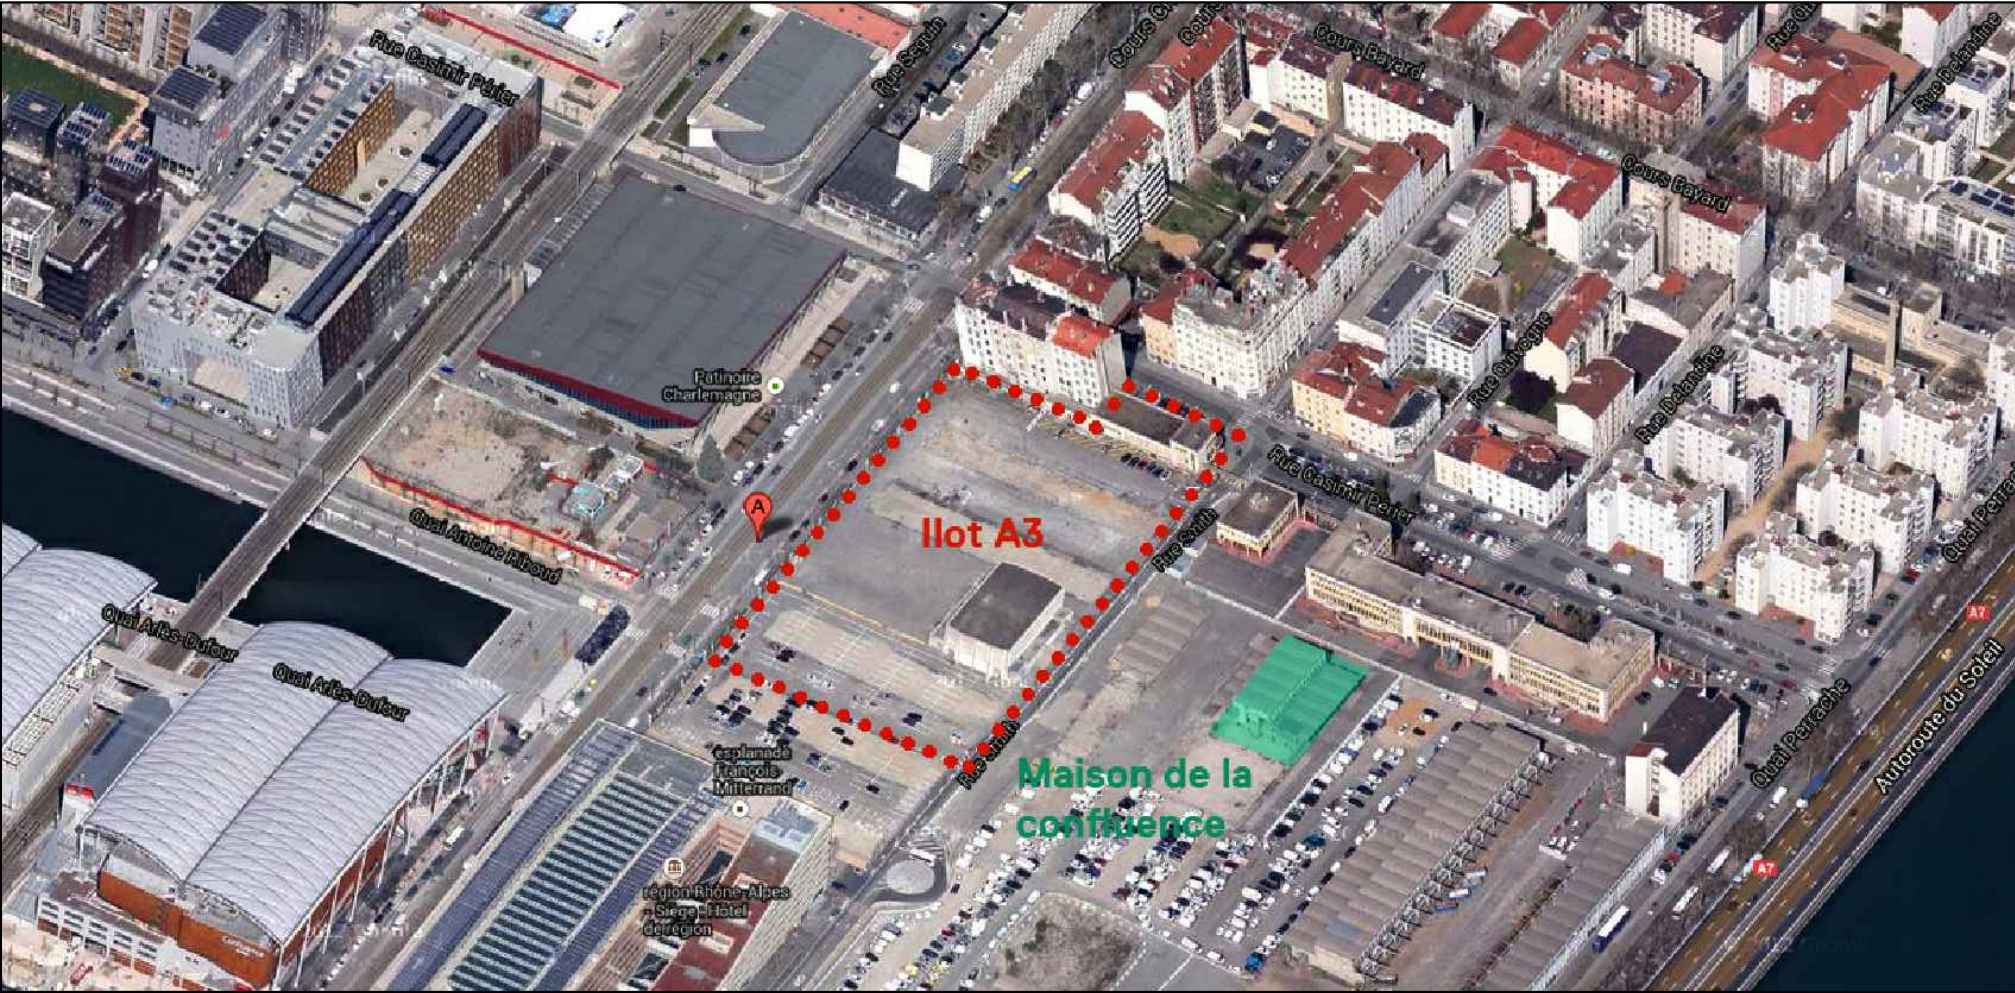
Rue Casimir Périer
Rue Seguin
Cours C
Cours
Cours Bayard
Rue Denuzière
Cours Bayard
Patinoire Charlemagne
Rue Gilibert
Rue Delandine
Rue Casimir Périer
Quai Antoine Riboud
A
Ilot A3
Rue Smith
Quai Perrache
Quai Arlès-Dufour
Quai Arlès-Dufour
Esplanade François Mitterrand
Rue Smith
Maison de la confluence
Région Rhône-Alpes - Siège - Hôtel de région
Autoroute du Soleil
A7
A7